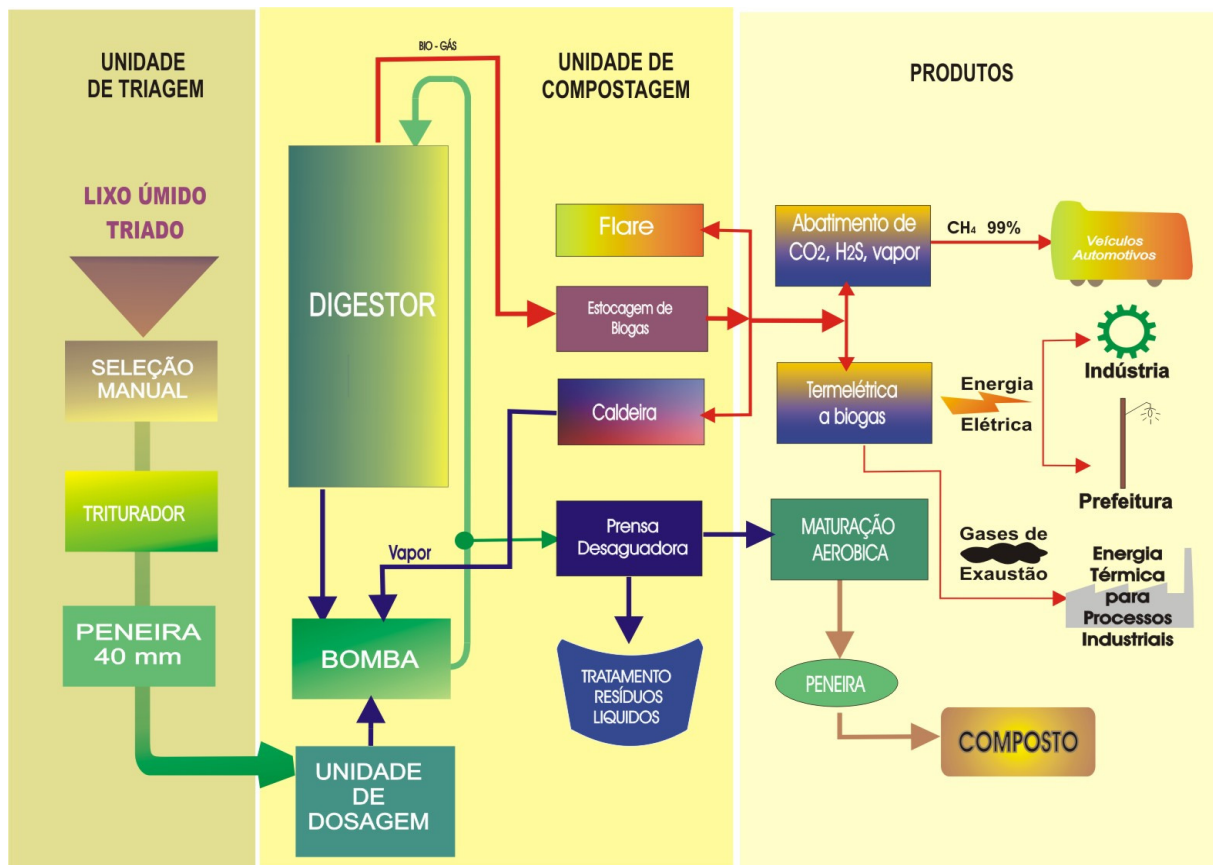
UNIDADE DE TRIAGEM

BIO - GÁS

UNIDADE DE COMPOSTAGEM

PRODUTOS

LIXO ÚMIDO TRIADO

SELEÇÃO MANUAL

TRITURADOR

PENEIRA 40 mm

DIGESTOR

Flare

Estocagem de Biogas

Caldeira

Abatimento de $CO_2$, $H_2S$, vapor

$CH_4$ 99%

Veículos Automotivos

Termelétrica a biogas

Energia Elétrica

Indústria

Prefeitura

Vapor

Prensa Desaguadora

MATURAÇÃO AEROBICA

Gases de Exaustão

Energia Térmica para Processos Industriais

BOMBA

TRATAMENTO RESÍDUOS LIQUIDOS

PENEIRA

COMPOSTO

UNIDADE DE DOSAGEM